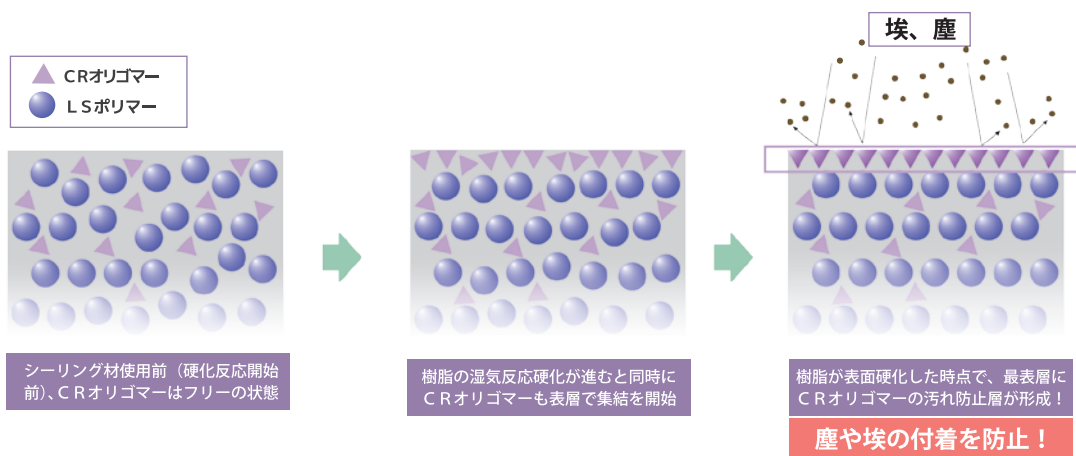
ＣＲオリゴマー
ＬＳポリマー

埃、塵

シーリング材使用前（硬化反応開始前）、ＣＲオリゴマーはフリーの状態

樹脂の湿気反応硬化が進むと同時にＣＲオリゴマーも表層で集結を開始

樹脂が表面硬化した時点で、最表層にＣＲオリゴマーの汚れ防止層が形成！

塵や埃の付着を防止！